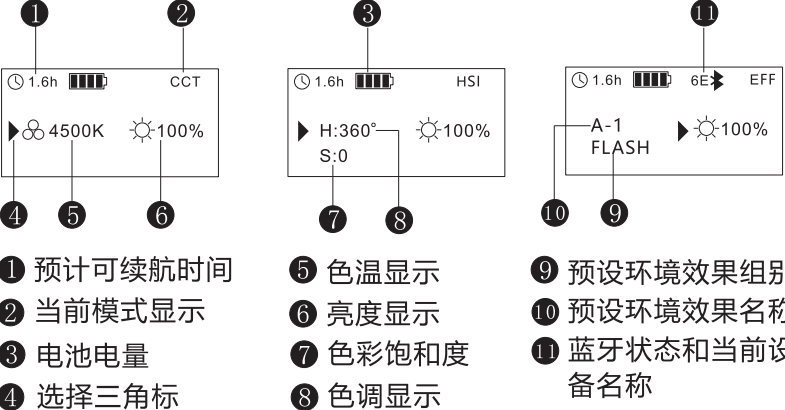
1 2
1.6h CCT
4500K 100%
4 5 6

3
1.6h HSI
H:360° 100%
S:0
7 8

11
1.6h 6E EFF
A-1 100%
FLASH
10 9

1 预计可续航时间
2 当前模式显示
3 电池电量
4 选择三角标

5 色温显示
6 亮度显示
7 色彩饱和度
8 色调显示

9 预设环境效果组别
10 预设环境效果名称
11 蓝牙状态和当前设备名称